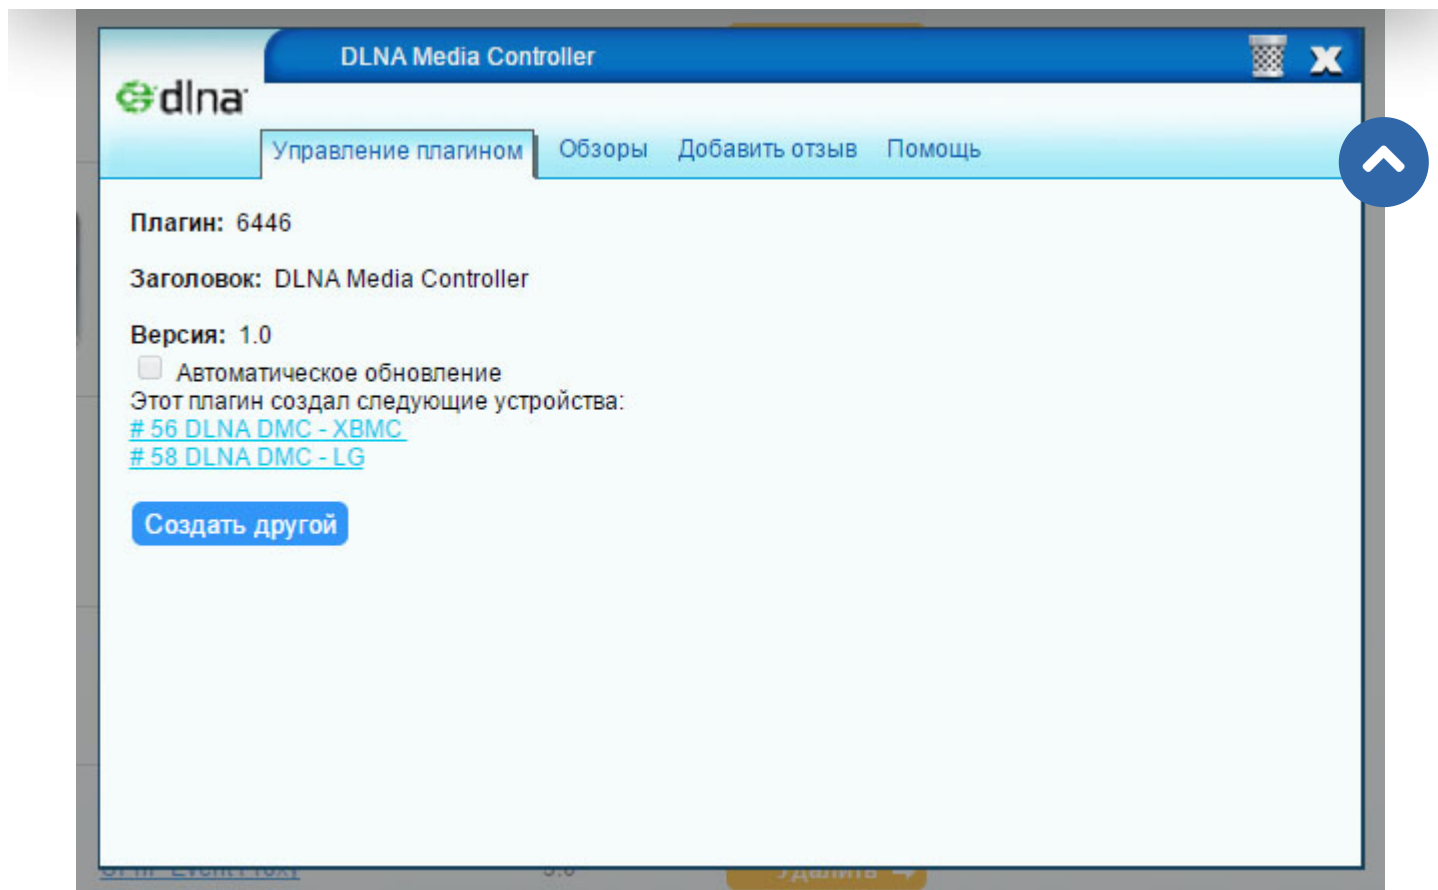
dlna

DLNA Media Controller

Управление плагином Обзоры Добавить отзыв Помощь

Плагин: 6446

Заголовок: DLNA Media Controller

Версия: 1.0

Автоматическое обновление

Этот плагин создал следующие устройства:
# 56 DLNA DMC - XBMC
# 58 DLNA DMC - LG

Создать другой